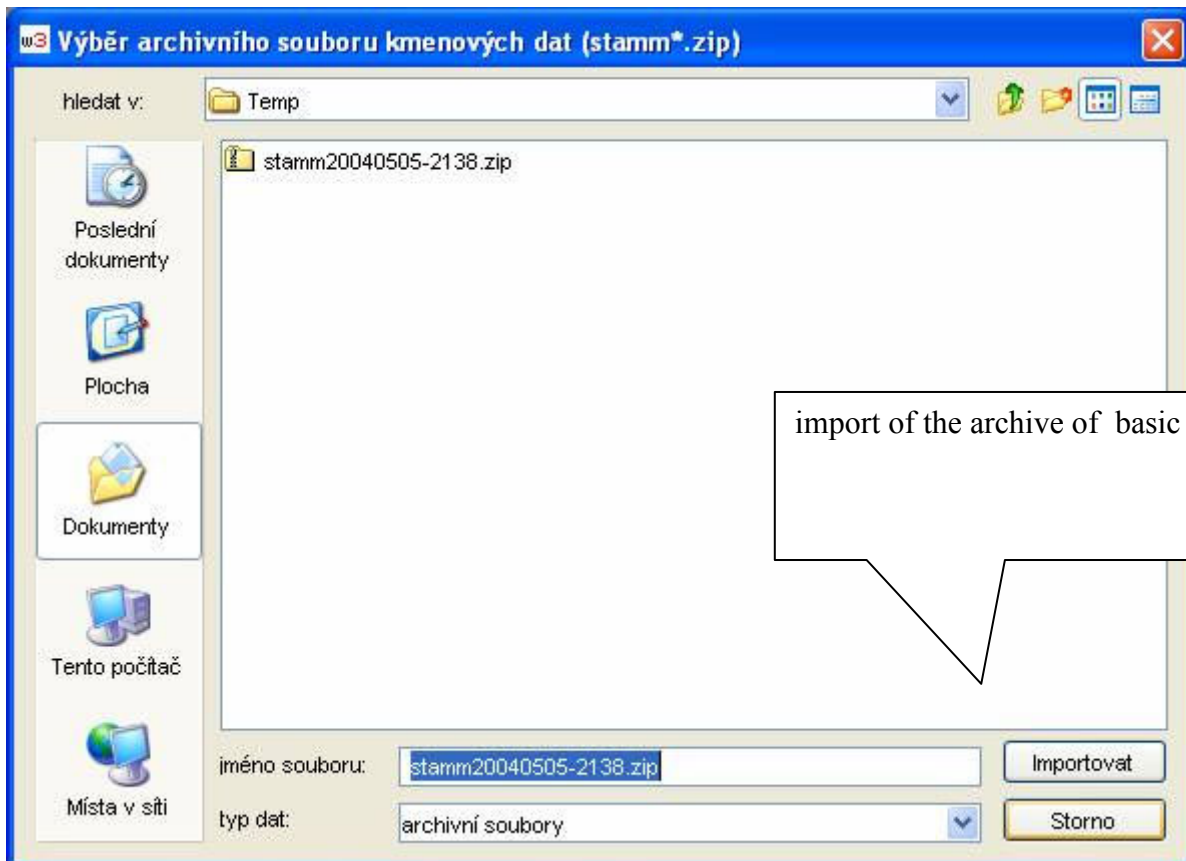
w3 Výběr archivního souboru kmenových dat (stamm*.zip)

hledat v: Temp

stamm20040505-2138.zip

Poslední dokumenty

Plocha

Dokumenty

Tento počítač

Místa v síti

import of the archive of basic

jméno souboru: stamm20040505-2138.zip

typ dat: archivní soubory

Importovat

Storno